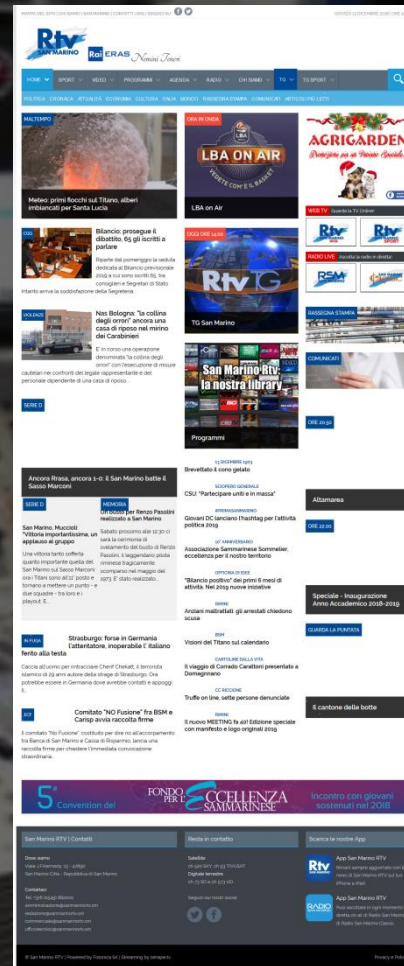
RTV San Marino | ERAS Nomini Tenere

HOME | SPORT | VIDEO | PROGRAMMI | AGENDA | RADIO | CHI SIAMO | TG | TG SPORT

POLITICA | CRONACA | ATTUALITÀ | ECONOMIA | CULTURA | ITALIA | MONDO | RASSEGNA STAMPA | COMUNICATI | ARTICOLI PIÙ LETTI

MALTEMPO
Meteo: primi fiocchi sul Titano, alberi imbiancati per Santa Lucia

ORA IN ONDA
LBA ON AIR
LBA on Air

AGRIGARDEN

WEB TV
RADIO LIVE

Bilancio: prosegue il dibattito, 65 gli iscritti a parlare

Riparte dal pomeriggio la seduta dedicata al Bilancio previsionale 2019 e sui sono iscritti 65, tra consiglieri e Segretari di Stato. Intanto arriva la soddisfazione della Segreteria.

OGGI ORE 14:00
TG San Marino

RASSEGNA STAMPA

Nas Bologna: "la collina degli orrori" ancora una casa di riposo nel mirino dei Carabinieri

È in corso una operazione denominata "la collina degli orrori" con l'esecuzione di misure cautelari nei confronti del legale rappresentante e del personale dipendente di una casa di riposo...

COMUNICATI

San Marino Rtv: la nostra library
Programmi

SERIE D

ORE 20:50

Ancora Rrasa, ancora 1-0: il San Marino batte il Sasso Marconi

13 DICEMBRE 1963
Brevettato il cono gelato

SCIOPERO GENERALE
CSU: "Partecipare uniti e in massa"

Altamarea

SERIE D
San Marino, Muccioli: "Vittoria importantissima, un applauso al gruppo"
Una vittoria tanto sofferta quanto importante quella del San Marino sul Sasso Marconi...

MEMORIA
Un busto per Renzo Passini realizzato a San Marino
Sabato prossimo alle 10:30 ci sarà la cerimonia di svelamento del busto di Renzo Passini...

#PERSANMARINO
Giovani DC lanciano l'hashtag per l'attività politica 2019

ORE 22:00

70° ANNIVERSARIO
Associazione Sammarinese Sommelier, eccellenza per il nostro territorio

OFFICINA DI IDEE
"Bilancio positivo" dei primi 6 mesi di attività. Nel 2019 nuove iniziative

Speciale - Inaugurazione Anno Accademico 2018-2019

IN FUGA
Strasburgo: forse in Germania l'attentatore, inoperabile l'italiano ferito alla testa

Caccia all'uomo per rintracciare Cherif Chekatt, il terrorista islamico di 29 anni autore della strage di Strasburgo...

RIMINI
Anziani maltrattati: gli arrestati chiedono scuse

GUARDA LA PUNTATA

BSM
Visioni del Titano sul calendario

CARTOLINE DALLA VITA
Il viaggio di Corrado Carattoni presentato a Domagnano

CSdL
Comitato "NO Fusione" fra BSM e Carisp avvia raccolta firme
Il comitato "No Fusione" costituito per dire no all'accorpamento tra Banca di San Marino e Cassa di Risparmio, lancia una raccolta firme per chiedere l'immediata convocazione straordinaria.

CC RECIDIVE
Truffe on line, sette persone denunciate

RIMINI
Il nuovo MEETING fa 40! Edizione speciale con manifesto e logo originali 2019

Il cantone delle botte

5° Convention del FONDO PER L'ECCELLENZA SAMMARINESE
Incontro con giovani sostenuti nel 2018

San Marino RTV | Contatti
Resta in contatto
Scarica le nostre App

App San Marino RTV
App San Marino RTV

© San Marino RTV | Powered by Fotonica Srl | Streaming by Interpolis
Privacy e Policy